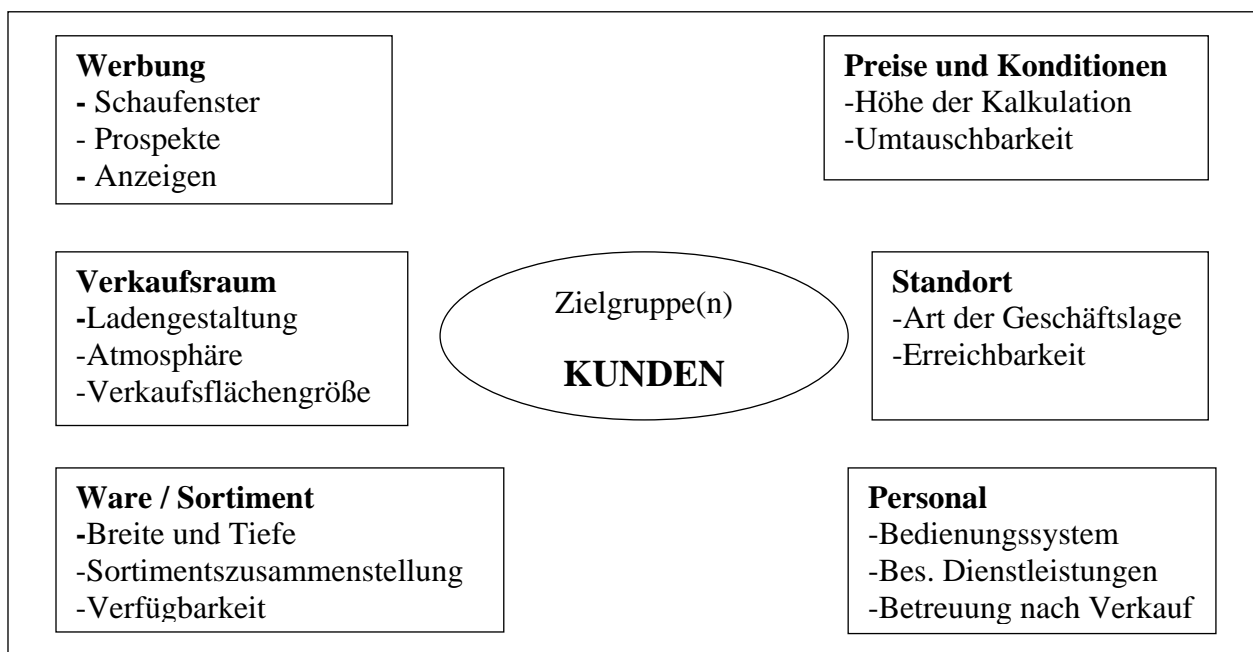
**Werbung**
- Schaufenster
- Prospekte
- Anzeigen

**Preise und Konditionen**
-Höhe der Kalkulation
-Umtauschbarkeit

**Verkaufsraum**
-Ladengestaltung
-Atmosphäre
-Verkaufsflächengröße

Zielgruppe(n)

**KUNDEN**

**Standort**
-Art der Geschäftslage
-Erreichbarkeit

**Ware / Sortiment**
-Breite und Tiefe
-Sortimentszusammenstellung
-Verfügbarkeit

**Personal**
-Bedienungssystem
-Bes. Dienstleistungen
-Betreuung nach Verkauf